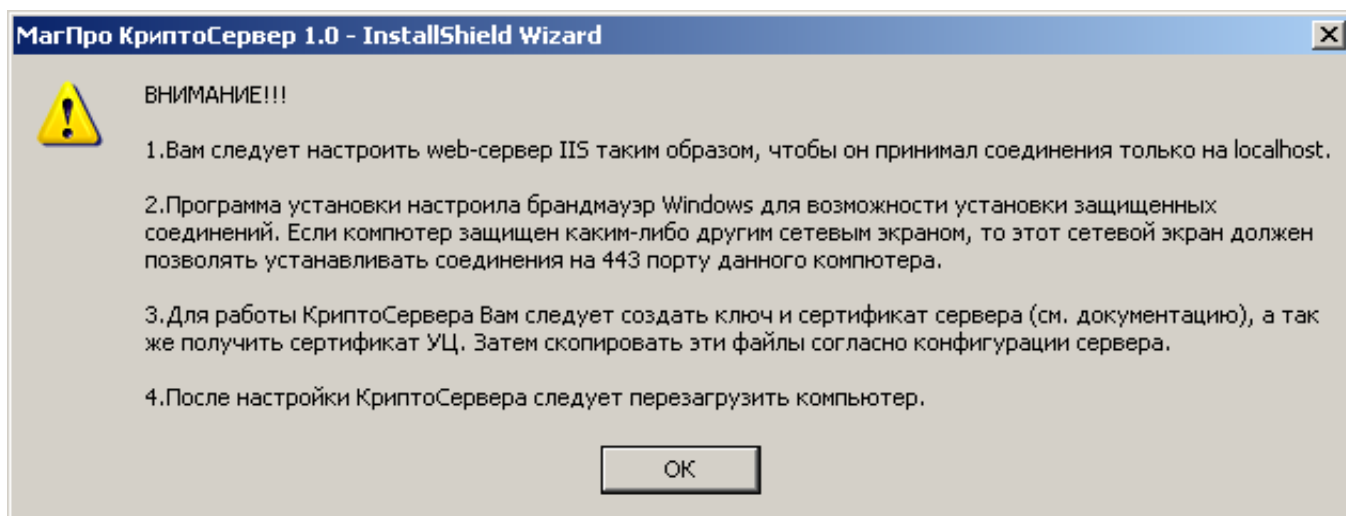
МагПро КриптоСервер 1.0 - InstallShield Wizard

ВНИМАНИЕ!!!

1.Вам следует настроить web-сервер IIS таким образом, чтобы он принимал соединения только на localhost.

2.Программа установки настроила брандмауэр Windows для возможности установки защищенных соединений. Если компютер защищен каким-либо другим сетевым экраном, то этот сетевой экран должен позволять устанавливать соединения на 443 порту данного компьютера.

3.Для работы КриптоСервера Вам следует создать ключ и сертификат сервера (см. документацию), а так же получить сертификат УЦ. Затем скопировать эти файлы согласно конфигурации сервера.

4.После настройки КриптоСервера следует перезагрузить компьютер.

OK